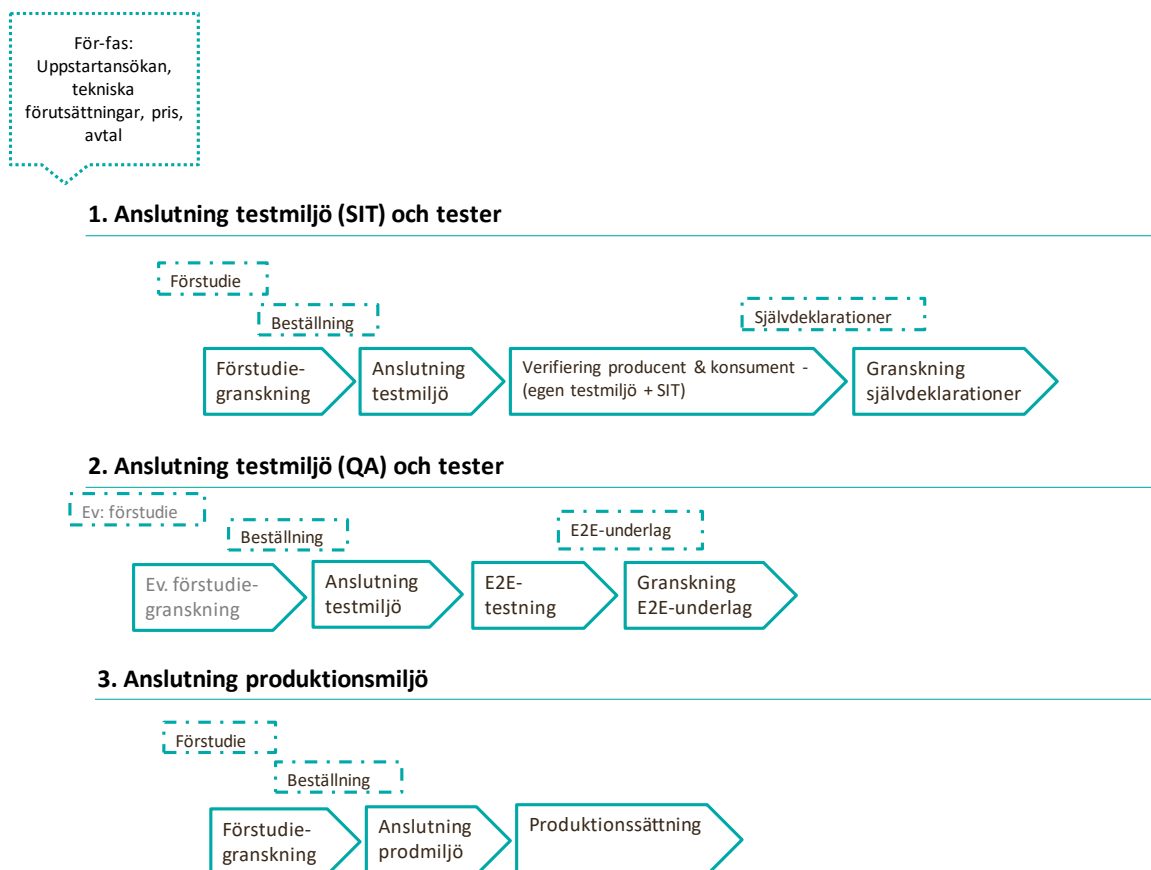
För-fas: Uppstartansökan, tekniska förutsättningar, pris, avtal

1. Anslutning testmiljö (SIT) och tester

Förstudie

Beställning

Självdeklarationer

Förstudie-granskning

Anslutning testmiljö

Verifiering producent & konsument - (egen testmiljö + SIT)

Granskning självdeklarationer

2. Anslutning testmiljö (QA) och tester

Ev: förstudie

Beställning

E2E-underlag

Ev. förstudie-granskning

Anslutning testmiljö

E2E-testning

Granskning E2E-underlag

3. Anslutning produktionsmiljö

Förstudie

Beställning

Förstudie-granskning

Anslutning prodmiljö

Produktionssättning